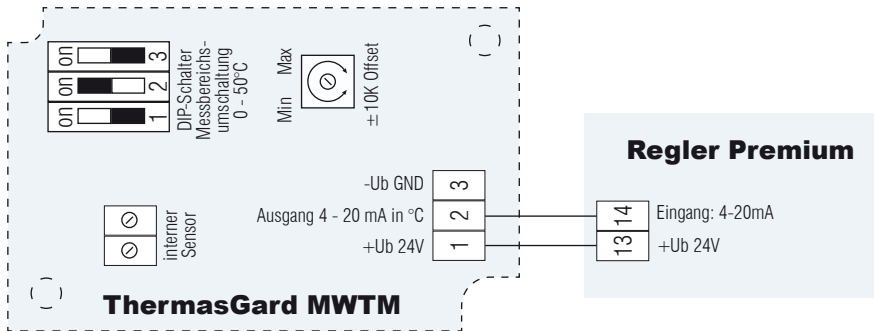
on on on
3 2 1
DIP-Schalter Messbereichsumschaltung 0 - 50°C

Min Max
±10K Offset

Regler Premium

-Ub GND 3
Ausgang 4 - 20 mA in °C 2
+Ub 24V 1

internes Sensor

14 Eingang: 4-20mA
13 +Ub 24V

ThermasGard MWTM